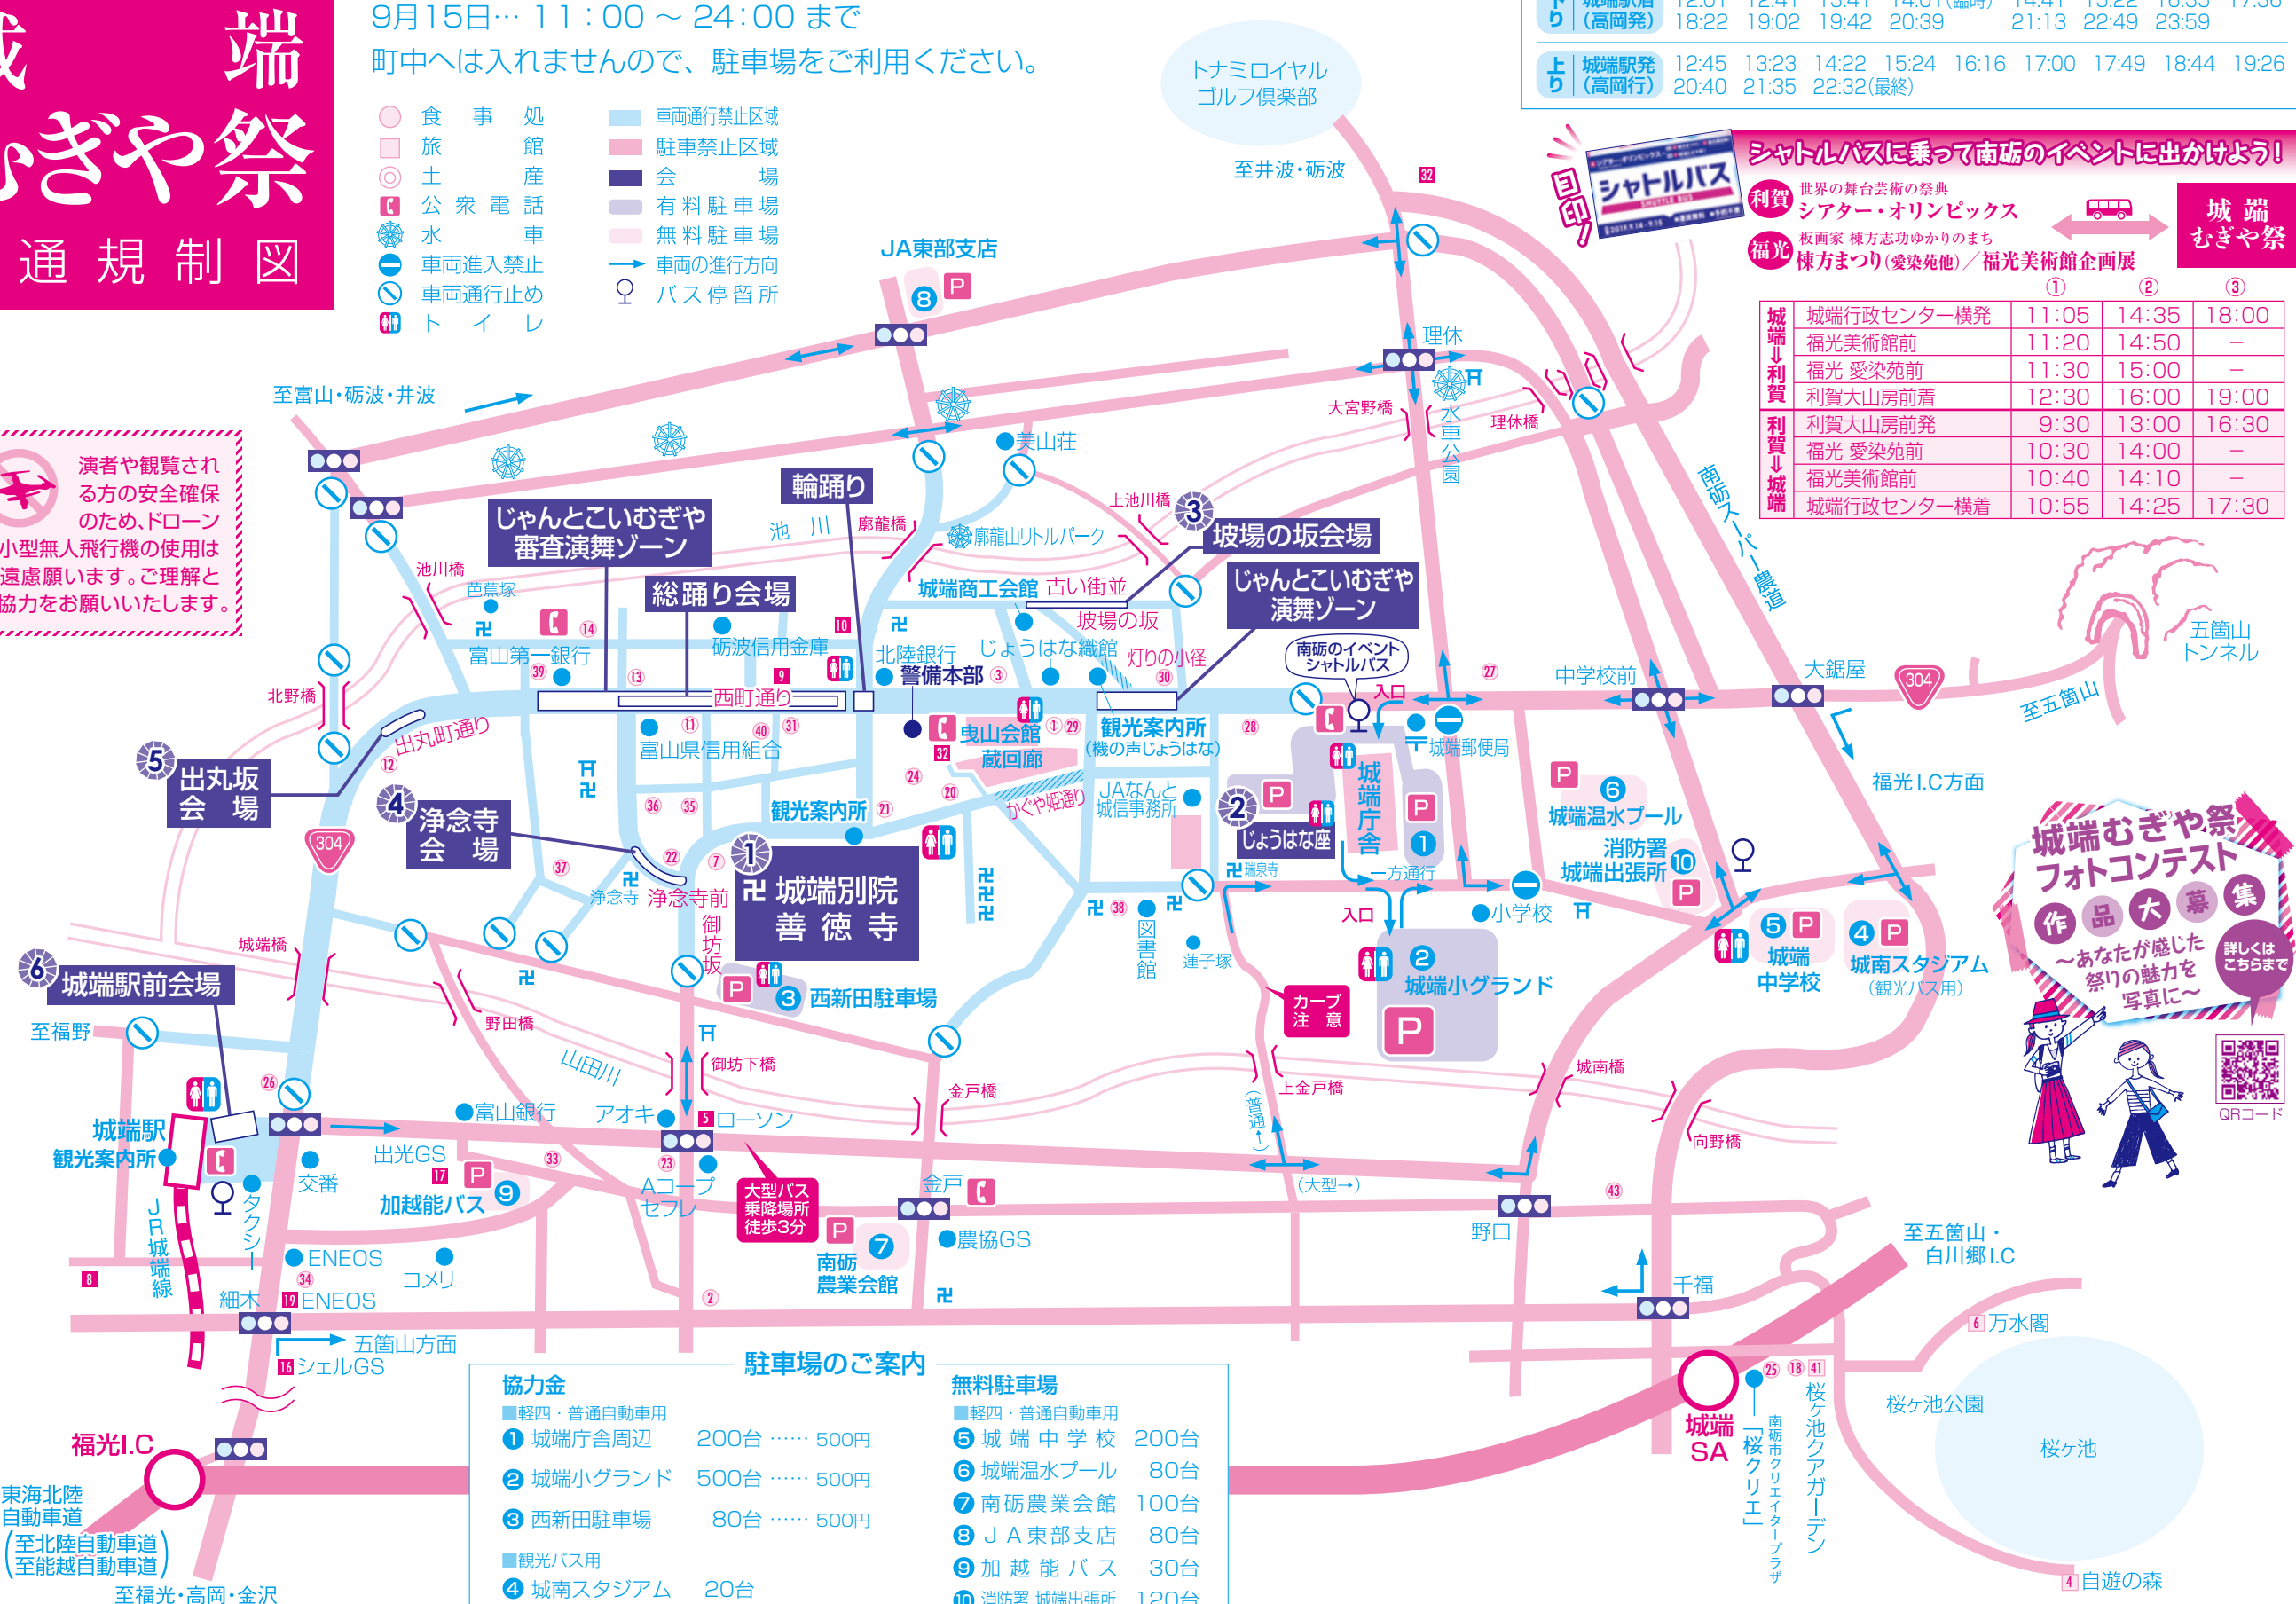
城端
むぎや祭
通規制図

9月15日… 11：00 ～ 24：00 まで
町中へは入れませんので、駐車場をご利用ください。

食事処
旅館
土産
公衆電話
水車
車両進入禁止
車両通行止め
トイレ
車両通行禁止区域
駐車禁止区域
会場
有料駐車場
無料駐車場
車両の進行方向
バス停留所

| 下り | 城端駅着（高岡発） | 12:01 18:22 | 12:41 19:02 | 13:41 19:42 | 14:01(臨時) 20:39 | 14:41 21:13 | 15:22 22:49 | 16:35 23:59 | 17:36 |
|---|---|---|---|---|---|---|---|---|---|
| 上り | 城端駅発（高岡行） | 12:45 20:40 | 13:23 21:35 | 14:22 22:32(最終) | 15:24 | 16:16 | 17:00 | 17:49 | 18:44 | 19:26 |

シャトルバスに乗って南砺のイベントに出かけよう！
目印！
シャトルバス
利賀 世界の舞台芸術の祭典 シアター・オリンピックス
福光 板画家 棟方志功ゆかりのまち 棟方まつり（愛染苑他）／福光美術館企画展
城端むぎや祭

| | | ① | ② | ③ |
|---|---|---|---|---|
| 城端→利賀 | 城端行政センター横発 | 11:05 | 14:35 | 18:00 |
| | 福光美術館前 | 11:20 | 14:50 | – |
| | 福光 愛染苑前 | 11:30 | 15:00 | – |
| | 利賀大山房前着 | 12:30 | 16:00 | 19:00 |
| 利賀→城端 | 利賀大山房前発 | 9:30 | 13:00 | 16:30 |
| | 福光 愛染苑前 | 10:30 | 14:00 | – |
| | 福光美術館前 | 10:40 | 14:10 | – |
| | 城端行政センター横着 | 10:55 | 14:25 | 17:30 |

演者や観覧される方の安全確保のため、ドローン小型無人飛行機の使用は遠慮願います。ご理解とご協力をお願いいたします。

トナミロイヤルゴルフ倶楽部
至井波・砺波
JA東部支店
至富山・砺波・井波
理休
大宮野橋
理休橋
水車公園
南砺スーパー農道
美山荘
上池川橋
輪踊り
池川
廓龍橋
廓龍山リトルパーク
じゃんとこいむぎや審査演舞ゾーン
③坂場の坂会場
じゃんとこいむぎや演舞ゾーン
総踊り会場
城端商工会館 古い街並
坂場の坂
池川橋
芭蕉塚
富山第一銀行
砺波信用金庫
北陸銀行
じょうはな織館
灯りの小径
警備本部
南砺のイベントシャトルバス
入口
西町通り
中学校前
大鋸屋
五箇山トンネル
至五箇山
北野橋
出丸町通り
曳山会館 蔵回廊
観光案内所（機の声じょうはな）
城端郵便局
富山県信用組合
⑤出丸坂会場
④浄念寺会場
観光案内所
かくや姫通り
JAなんと城端事務所
②じょうはな座
城端庁舎
城端温水プール
福光I.C方面
消防署城端出張所
一方通行
瑞泉寺
浄念寺
浄念寺前
①城端別院善徳寺
御坊坂
入口
小学校
図書館
蓮子塚
城端小グランド
カーブ注意
城端中学校
城南スタジアム（観光バス用）
⑥城端駅前会場
城端橋
至福野
野田橋
山田川
西新田駐車場
御坊下橋
金戸橋
上金戸橋
城南橋
向野橋
（普通→）
（大型→）
城端駅観光案内所
富山銀行
アオキ
ローソン
出光GS
交番
加越能バス
タクシー
Aコープ セブン
大型バス乗降場所徒歩3分
金戸
南砺農業会館
農協GS
野口
千福
至五箇山・白川郷I.C
JR城端線
ENEOS
コメリ
細木
ENEOS
五箇山方面
シェルGS
万水閣
桜ケ池公園
桜ケ池
城端SA
南砺市クリエイタープラザ「桜クリエ」
桜ケ池クアガーデン
自遊の森
福光I.C
東海北陸自動車道（至北陸自動車道 至能越自動車道）
至福光・高岡・金沢

城端むぎや祭フォトコンテスト
作品大募集
～あなたが感じた祭りの魅力を写真に～
詳しくはこちらまで
QRコード

駐車場のご案内
協力金
■軽四・普通自動車用
① 城端庁舎周辺 200台……500円
② 城端小グランド 500台……500円
③ 西新田駐車場 80台……500円
■観光バス用
④ 城南スタジアム 20台

無料駐車場
■軽四・普通自動車用
⑤ 城端中学校 200台
⑥ 城端温水プール 80台
⑦ 南砺農業会館 100台
⑧ JA東部支店 80台
⑨ 加越能バス 30台
⑩ 消防署 城端出張所 120台